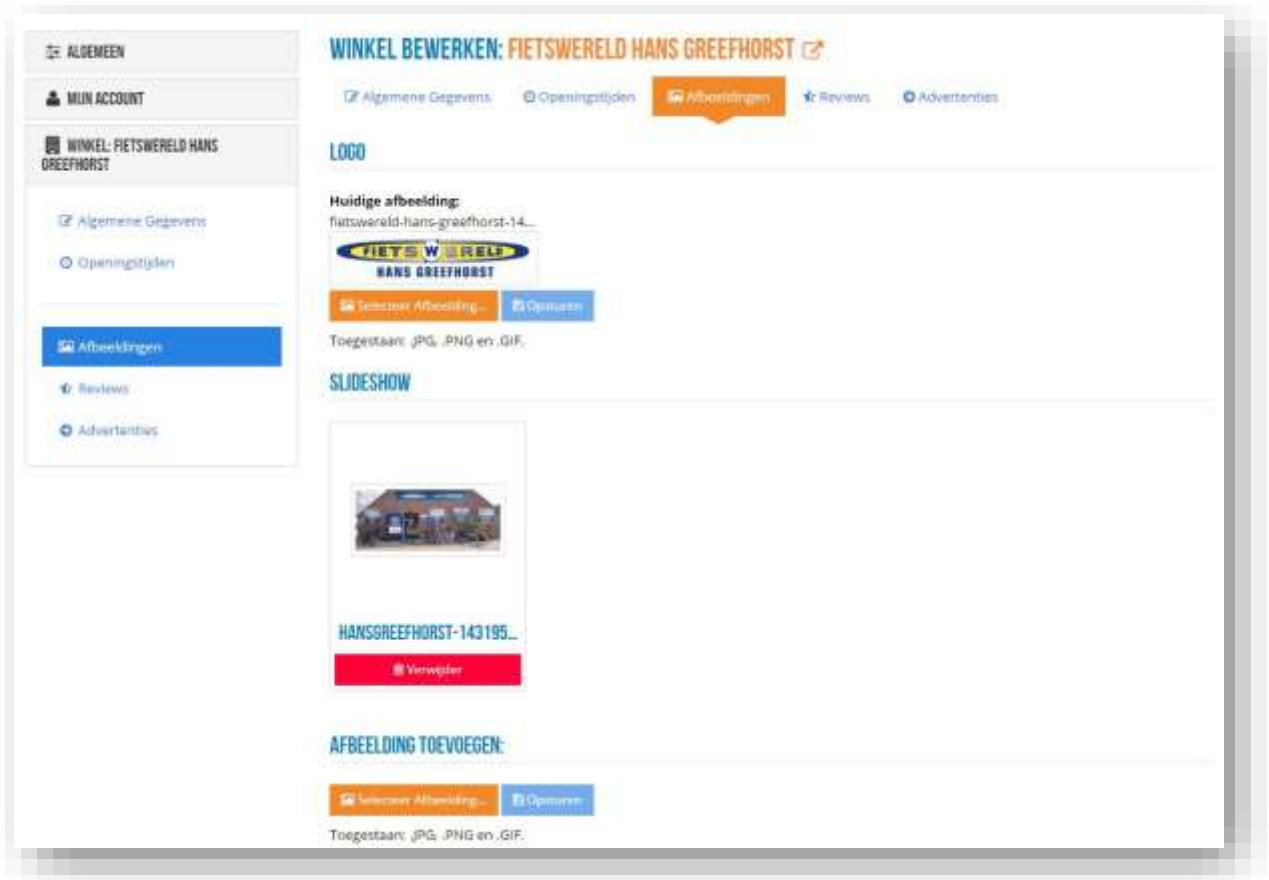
ALGEMEEN

MIJN ACCOUNT

WINKEL: FIETSWERELD HANS GREEFHORST

Algemene Gegevens

Openingstijden

Afbeeldingen

Reviews

Advertenties

WINKEL BEWERKEN: FIETSWERELD HANS GREEFHORST

Algemene Gegevens | Openingstijden | Afbeeldingen | Reviews | Advertenties

LOGO

Huidige afbeelding:
fietswereld-hans-greefhorst-14...

FIETSWERELD
HANS GREEFHORST

Selecteer Afbeelding... | Opslaan

Toegestaan: .JPG, .PNG en .GIF.

SLIDESHOW

HANSGREEFHORST-143195...

Verwijder

AFBEELDING TOEVOEGEN:

Selecteer Afbeelding... | Opslaan

Toegestaan: .JPG, .PNG en .GIF.